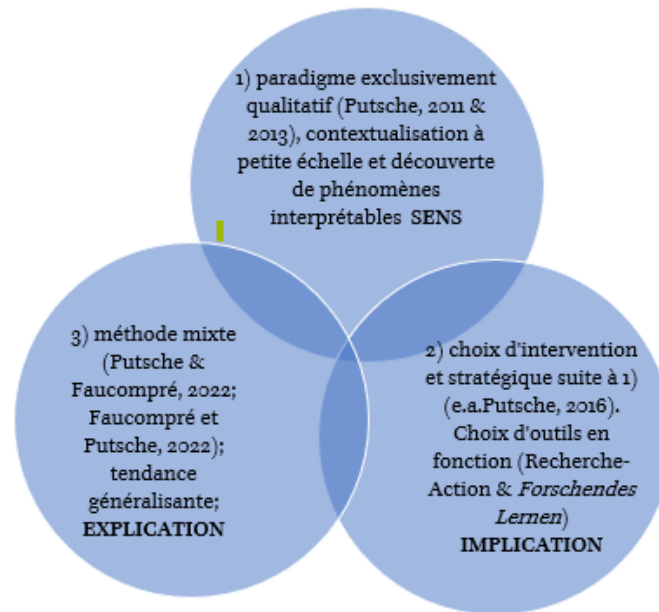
1) paradigme exclusivement qualitatif (Putsche, 2011 & 2013), contextualisation à petite échelle et découverte de phénomènes interprétables SENS

3) méthode mixte (Putsche & Faucompré, 2022; Faucompré et Putsche, 2022); tendance généralisante; **EXPLICATION**

2) choix d'intervention et stratégique suite à 1) (e.a.Putsche, 2016). Choix d'outils en fonction (Recherche-Action & *Forschendes Lernen*) **IMPLICATION**